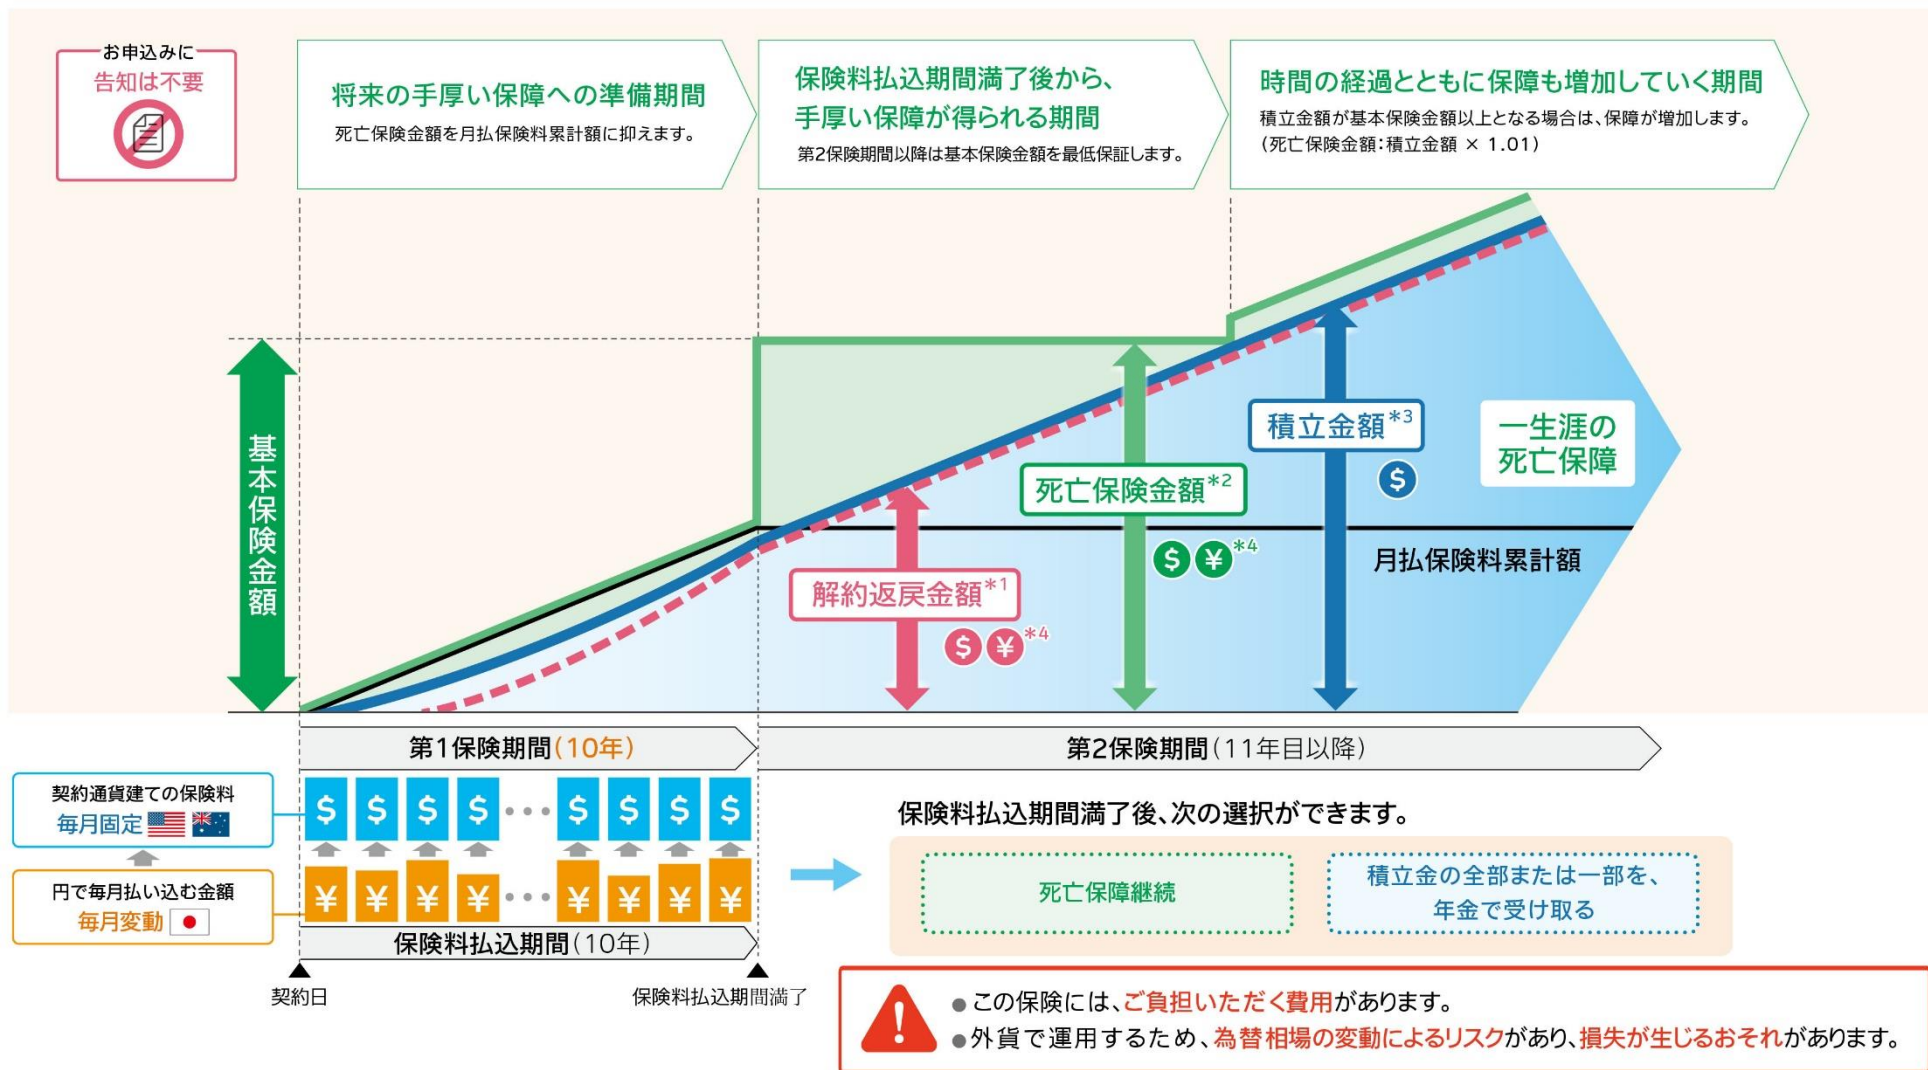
お申込みに
告知は不要

将来の手厚い保障への準備期間
死亡保険金額を月払保険料累計額に抑えます。

保険料払込期間満了後から、
手厚い保障が得られる期間
第2保険期間以降は基本保険金額を最低保証します。

時間の経過とともに保障も増加していく期間
積立金額が基本保険金額以上となる場合は、保障が増加します。
（死亡保険金額：積立金額 × 1.01）

基本保険金額

積立金額*3
$

一生涯の
死亡保障

死亡保険金額*2
$ ¥ *4

月払保険料累計額

解約返戻金額*1
$ ¥ *4

第1保険期間（10年）
第2保険期間（11年目以降）

契約通貨建ての保険料
毎月固定

円で毎月払い込む金額
毎月変動

$ $ $ $ ・・・ $ $ $ $
¥ ¥ ¥ ¥ ・・・ ¥ ¥ ¥ ¥

保険料払込期間（10年）

契約日
保険料払込期間満了

保険料払込期間満了後、次の選択ができます。
死亡保障継続
積立金の全部または一部を、年金で受け取る

●この保険には、ご負担いただく費用があります。
●外貨で運用するため、為替相場の変動によるリスクがあり、損失が生じるおそれがあります。